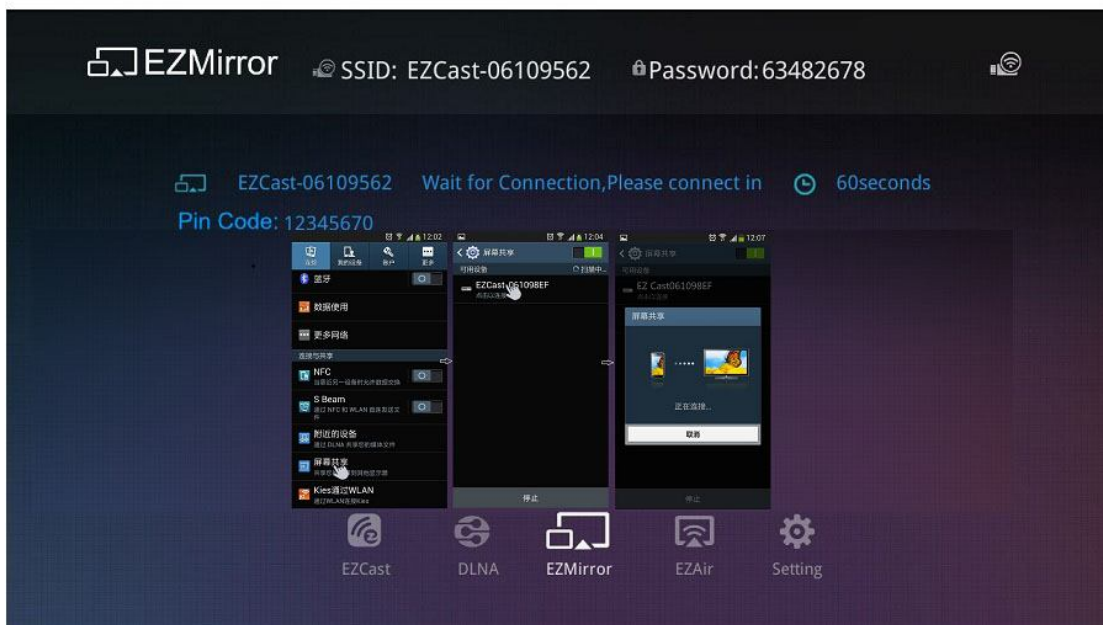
EZMirror SSID: EZCast-06109562 Password:63482678

EZCast-06109562 Wait for Connection,Please connect in 60seconds

Pin Code: 12345670

12:02
连接 我的设备 账户 更多
蓝牙
数据使用
更多网络
连接与共享
NFC
S Beam
附近的设备
屏幕共享
Kies通过WLAN

12:04
屏幕共享
可用设备
扫描中
EZCast 061098EF
停止

12:07
屏幕共享
可用设备
EZ Cast061098EF
屏幕共享
正在连接...
取消
停止

EZCast DLNA EZMirror EZAir Setting